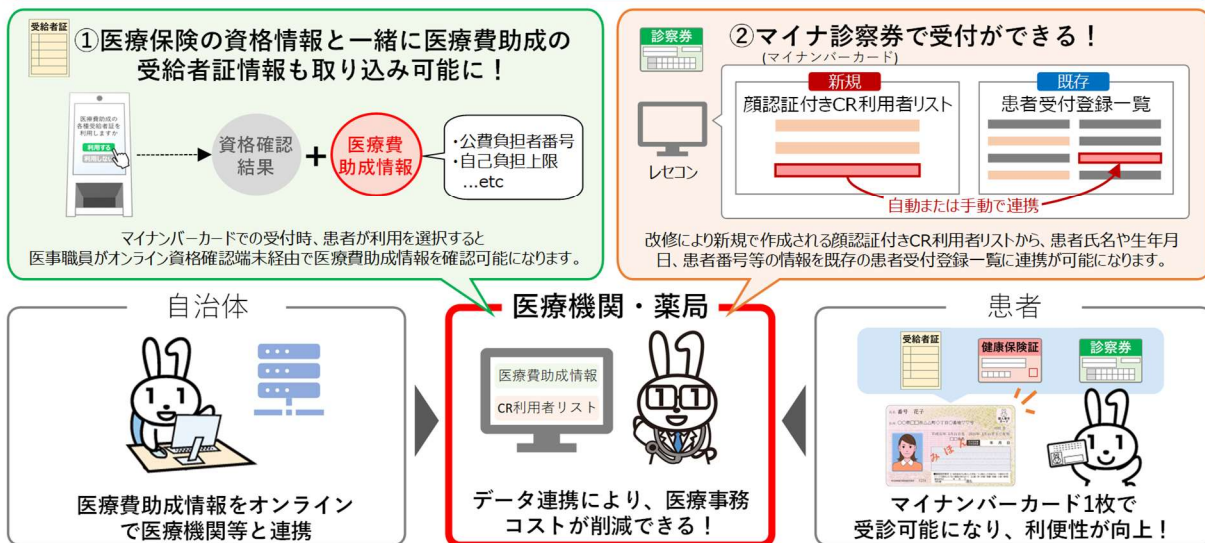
受給者証

①医療保険の資格情報と一緒に医療費助成の受給者証情報も取り込み可能に！

医療費助成の各種受給者証を利用しますか
利用する
利用しない

資格確認結果 ＋ 医療費助成情報

・公費負担者番号
・自己負担上限
…etc

マイナンバーカードでの受付時、患者が利用を選択すると医事職員がオンライン資格確認端末経由で医療費助成情報を確認可能になります。

診察券

②マイナ診察券で受付ができる！
(マイナンバーカード)

レセコン

新規
顔認証付きCR利用者リスト

既存
患者受付登録一覧

自動または手動で連携

改修により新規で作成される顔認証付きCR利用者リストから、患者氏名や生年月日、患者番号等の情報を既存の患者受付登録一覧に連携が可能になります。

自治体

医療費助成情報をオンラインで医療機関等と連携

医療機関・薬局

医療費助成情報
CR利用者リスト

データ連携により、医療事務コストが削減できる！

患者

受給者証
健康保険証
診察券

番号 花子

マイナンバーカード1枚で受診可能になり、利便性が向上！